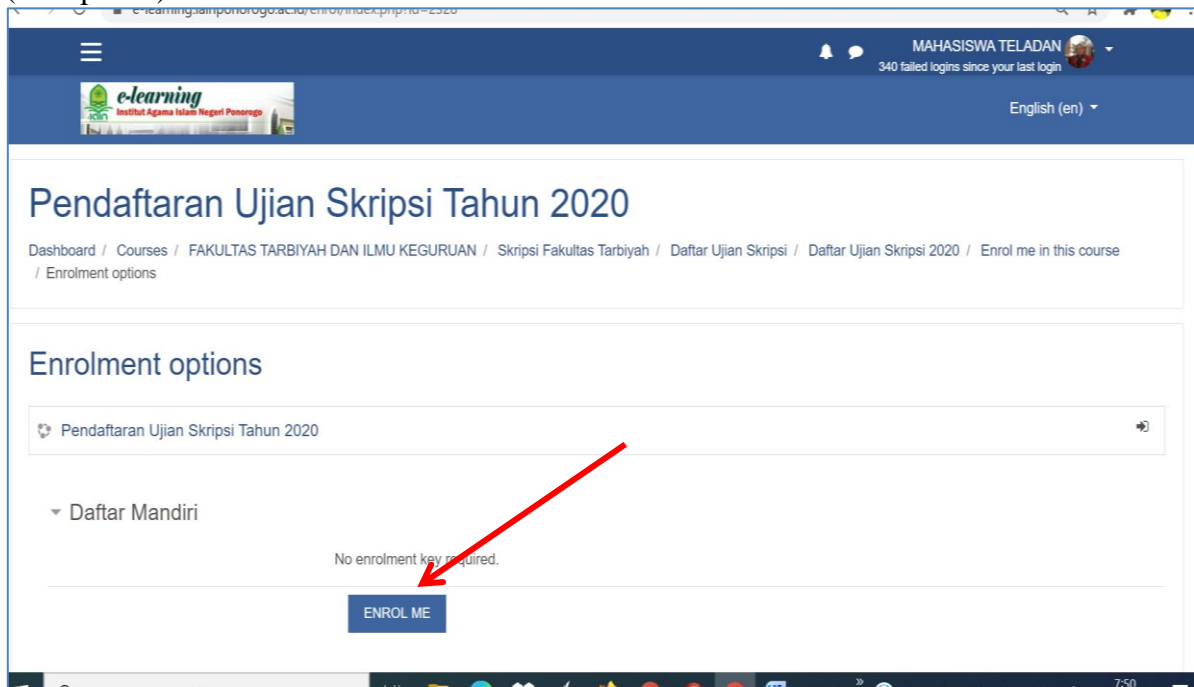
e-learning.iainponorogo.ac.id/enrol/index.php?id=2328

MAHASISWA TELADAN
340 failed logins since your last login

e-learning
Institut Agama Islam Negeri Ponorogo

English (en)

Pendaftaran Ujian Skripsi Tahun 2020

Dashboard / Courses / FAKULTAS TARBIYAH DAN ILMU KEGURUAN / Skripsi Fakultas Tarbiyah / Daftar Ujian Skripsi / Daftar Ujian Skripsi 2020 / Enrol me in this course / Enrolment options

Enrolment options

Pendaftaran Ujian Skripsi Tahun 2020

Daftar Mandiri

No enrolment key required.

ENROL ME

7:50